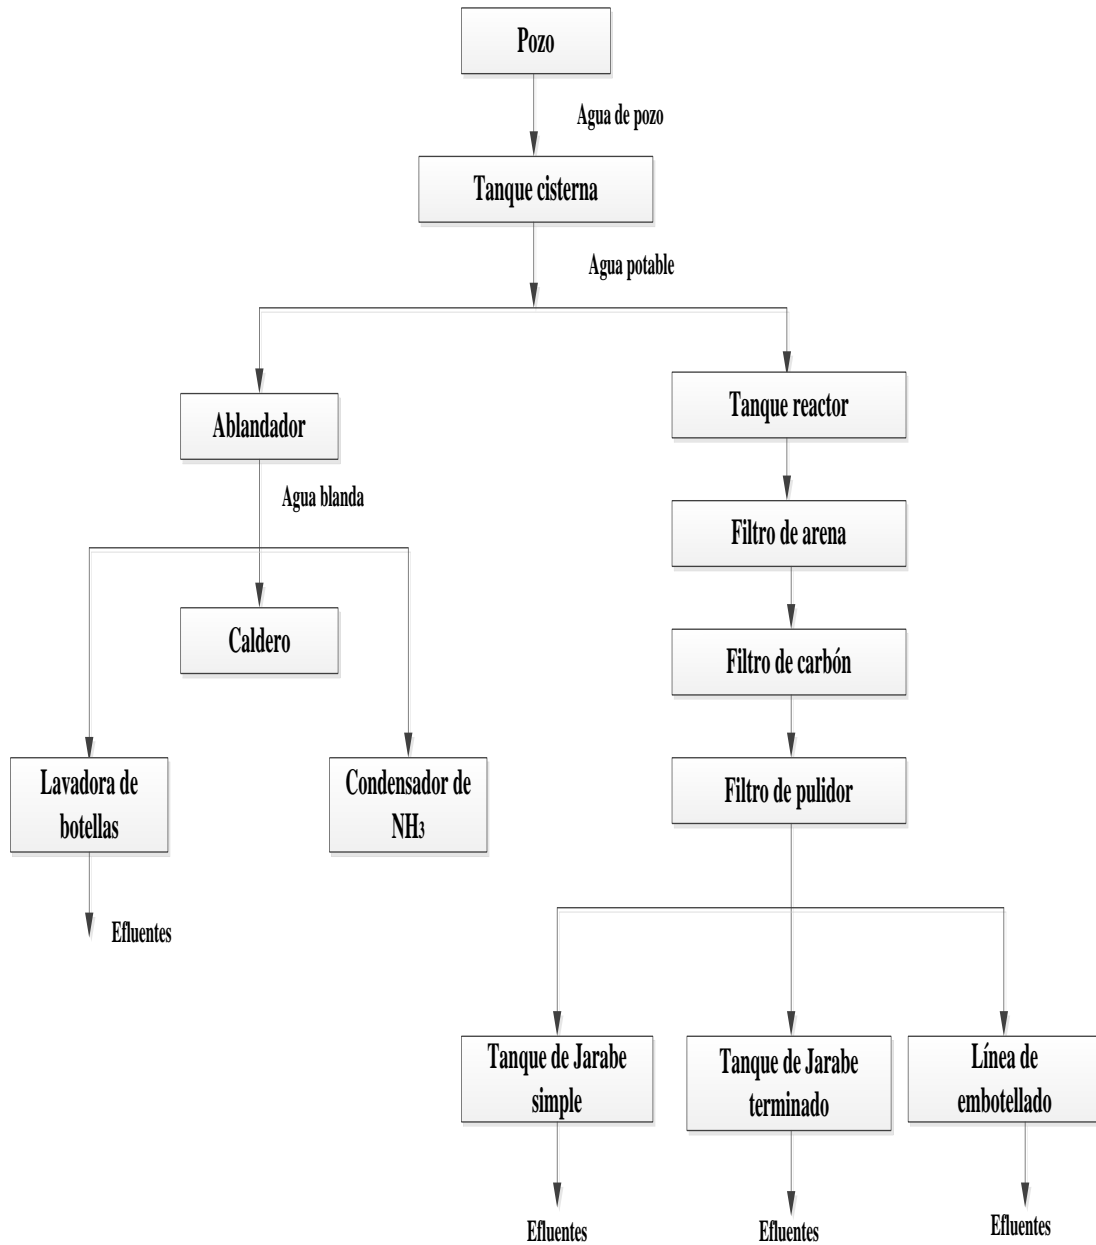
Pozo

Agua de pozo

Tanque cisterna

Agua potable

Ablandador

Agua blanda

Caldero

Lavadora de botellas

Efluentes

Condensador de $NH_3$

Tanque reactor

Filtro de arena

Filtro de carbón

Filtro de pulidor

Tanque de Jarabe simple

Efluentes

Tanque de Jarabe terminado

Efluentes

Línea de embotellado

Efluentes